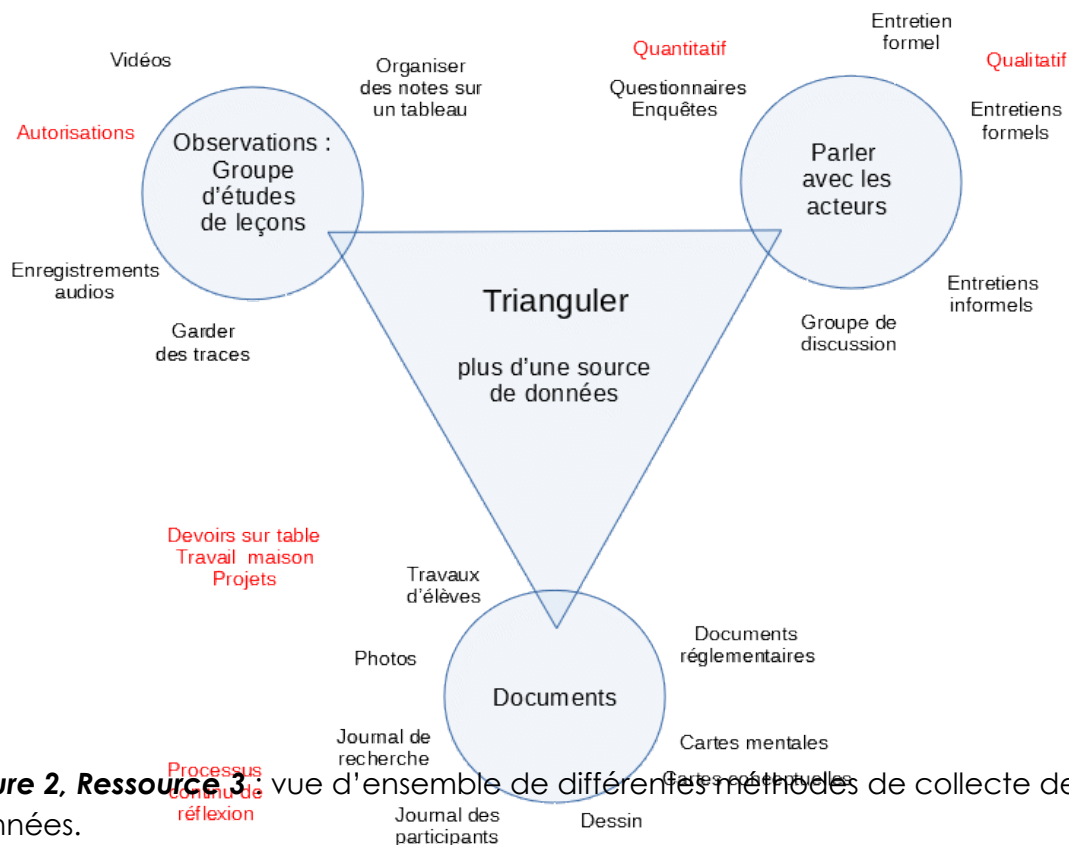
Vidéos

Organiser des notes sur un tableau

Autorisations

Observations : Groupe d'études de leçons

Enregistrements audios

Garder des traces

Quantitatif

Questionnaires Enquêtes

Entretien formel

Qualitatif

Entretiens formels

Parler avec les acteurs

Entretiens informels

Groupe de discussion

Trianguler

plus d'une source de données

Devoirs sur table Travail maison Projets

Travaux d'élèves

Photos

Documents

Documents réglementaires

Cartes mentales

Cartes conceptuelles

Journal de recherche

Processus continu de réflexion

Journal des participants

Dessin

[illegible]ure 2, Ressource 3 : vue d'ensemble de différentes méthodes de collecte de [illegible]nnées.